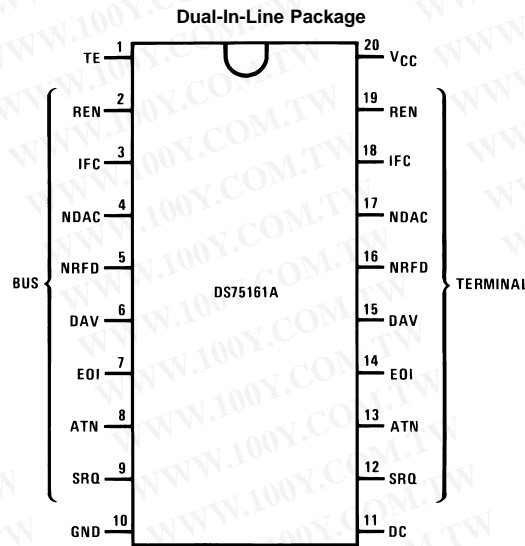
Dual-In-Line Package

TE 1
REN 2
IFC 3
NDAC 4
NRFD 5
DAV 6
EOI 7
ATN 8
SRQ 9
GND 10

20 $V_{CC}$
19 REN
18 IFC
17 NDAC
16 NRFD
15 DAV
14 EOI
13 ATN
12 SRQ
11 DC

BUS

DS75161A

TERMINAL

WWW.100Y.COM.TW